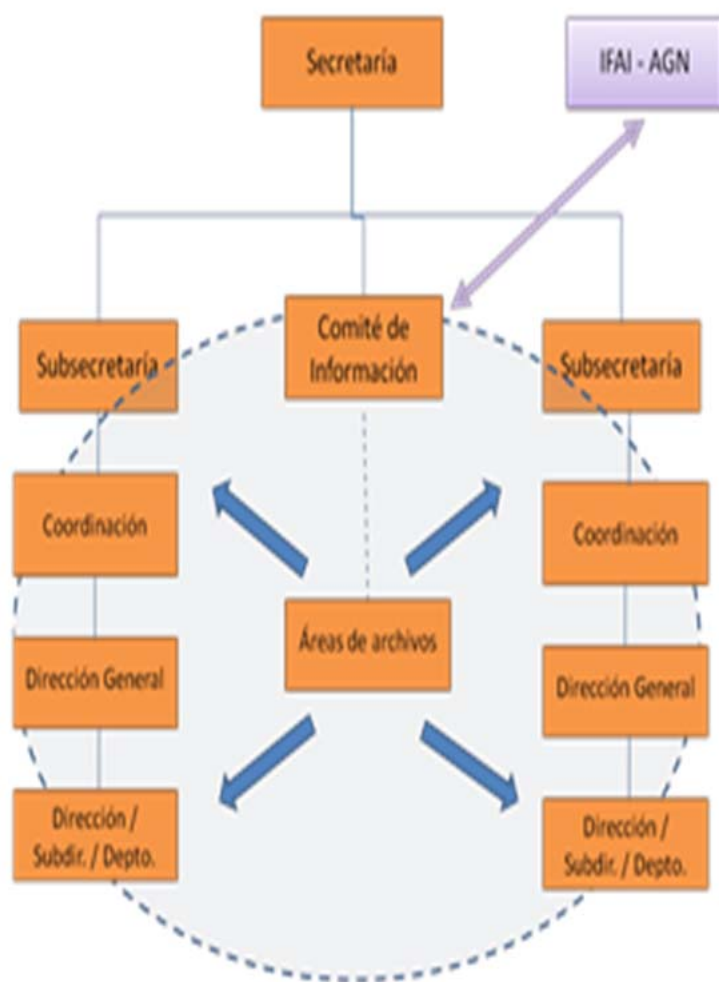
Secretaría

IFAI - AGN

Subsecretaría

Comité de Información

Subsecretaría

Coordinación

Coordinación

Áreas de archivos

Dirección General

Dirección General

Dirección / Subdir. / Depto.

Dirección / Subdir. / Depto.